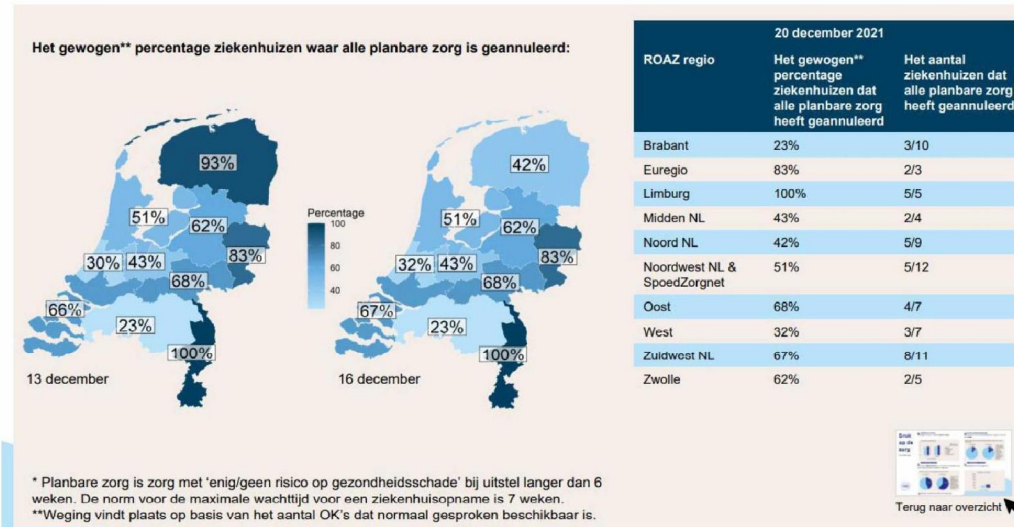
Het gewogen** percentage ziekenhuizen waar alle planbare zorg is geannuleerd:

93%
51%
62%
30%
43%
83%
68%
66%
23%
100%
13 december

Percentage
100
80
60
40

42%
51%
62%
32%
43%
83%
68%
67%
23%
100%
16 december

| ROAZ regio | 20 december 2021 Het gewogen** percentage ziekenhuizen dat alle planbare zorg heeft geannuleerd | Het aantal ziekenhuizen dat alle planbare zorg heeft geannuleerd |
|---|---|---|
| Brabant | 23% | 3/10 |
| Euregio | 83% | 2/3 |
| Limburg | 100% | 5/5 |
| Midden NL | 43% | 2/4 |
| Noord NL | 42% | 5/9 |
| Noordwest NL & SpoedZorgnet | 51% | 5/12 |
| Oost | 68% | 4/7 |
| West | 32% | 3/7 |
| Zuidwest NL | 67% | 8/11 |
| Zwolle | 62% | 2/5 |

* Planbare zorg is zorg met 'enig/geen risico op gezondheidsschade' bij uitstel langer dan 6 weken. De norm voor de maximale wachttijd voor een ziekenhuisopname is 7 weken.
**Weging vindt plaats op basis van het aantal OK's dat normaal gesproken beschikbaar is.

Terug naar overzicht